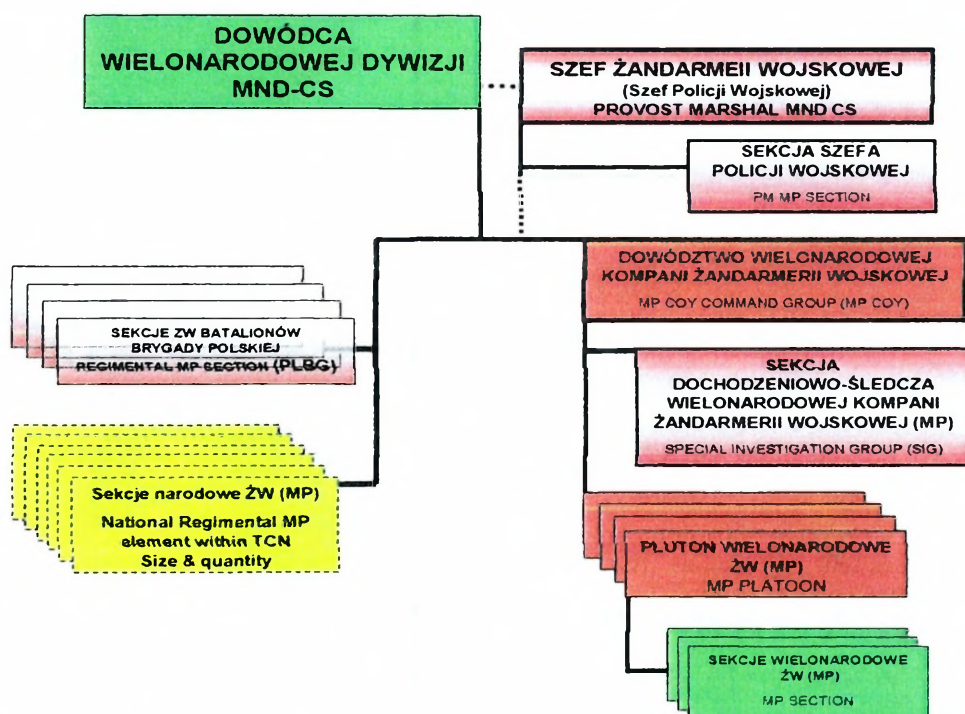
DOWÓDCA WIELONARODOWEJ DYWIZJI MND-CS

SZEF ŻANDARMEII WOJSKOWEJ
(Szef Policji Wojskowej)
PROVOST MARSHAL MND CS

SEKCJA SZEFA POLICJI WOJSKOWEJ
PM MP SECTION

DOWÓDZTWO WIELONARODOWEJ KOMPANI ŻANDARMERII WOJSKOWEJ
MP COY COMMAND GROUP (MP COY)

SEKCJE ZW BATALIONÓW BRYGADY POLSKIEJ
REGIMENTAL MP SECTION (PLBG)

SEKCJA DOCHODZENIOWO-ŚLEDCZA WIELONARODOWEJ KOMPANI ŻANDARMERII WOJSKOWEJ (MP)
SPECIAL INVESTIGATION GROUP (SIG)

Sekcje narodowe ŻW (MP)
National Regimental MP element within TCN Size & quantity

PLUTON WIELONARODOWE ŻW (MP)
MP PLATOON

SEKCJE WIELONARODOWE ŻW (MP)
MP SECTION